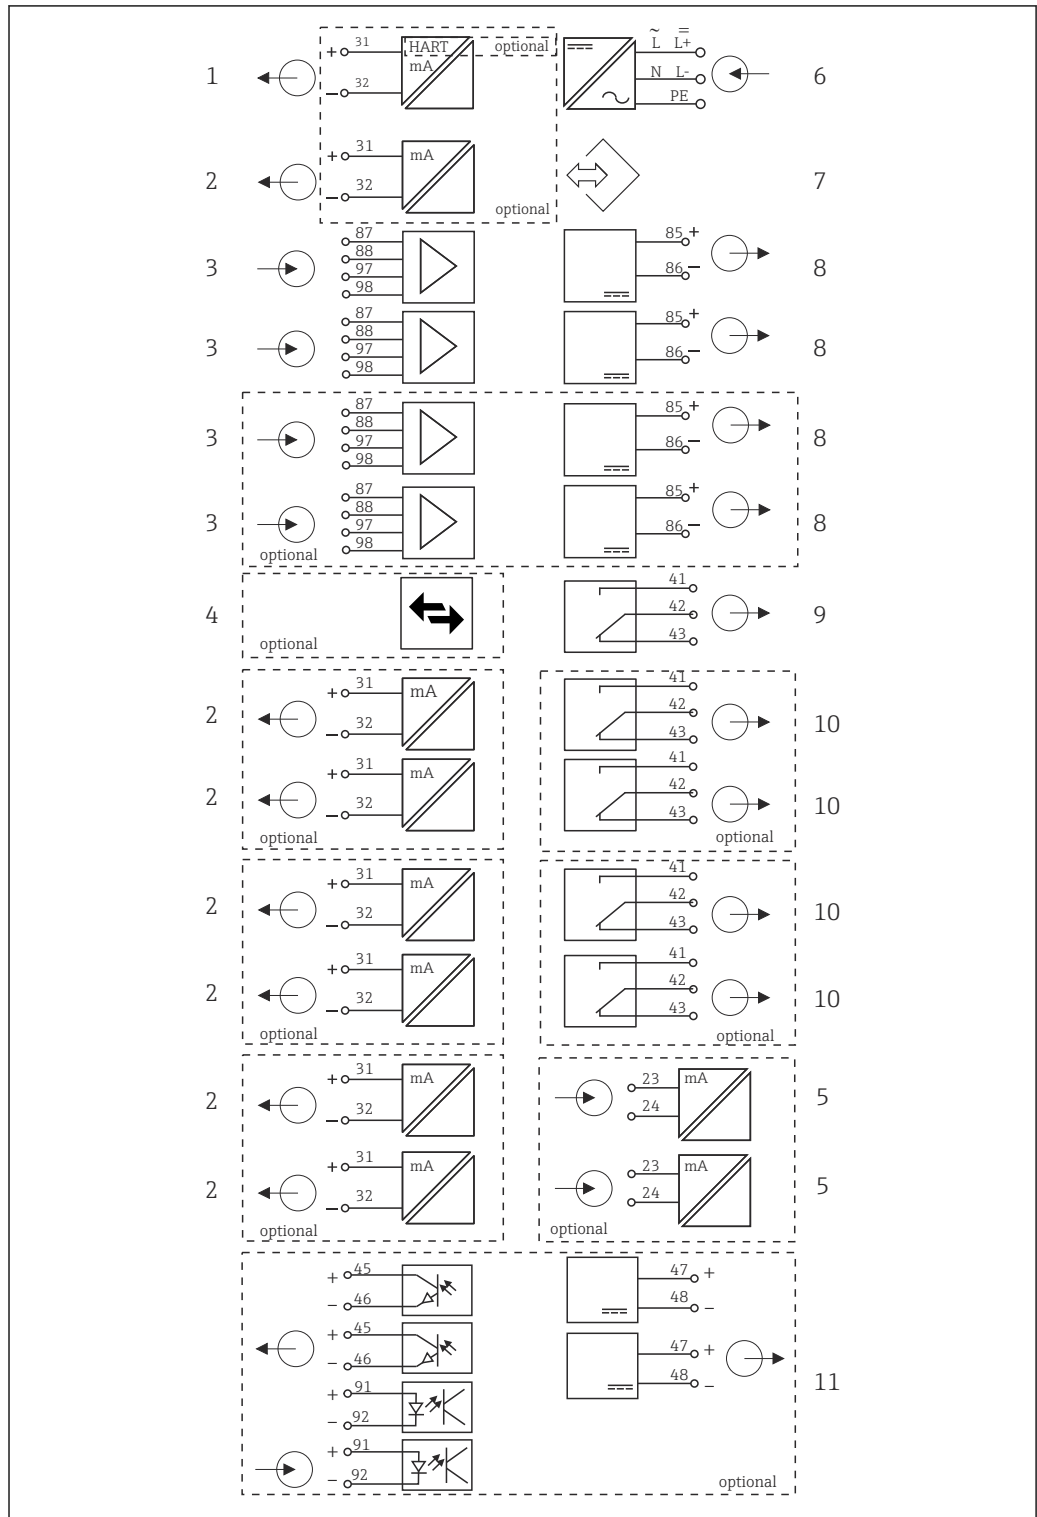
1 + 31 HART mA optional – 32

2 + 31 mA – 32 optional

6 L L+ N L- PE

7

3 87 88 97 98

8 85 + 86 –

3 87 88 97 98

8 85 + 86 –

3 87 88 97 98

8 85 + 86 –

3 optional 87 88 97 98

8 85 + 86 –

4 optional

9 41 42 43

2 + 31 mA – 32

2 + 31 mA – 32 optional

10 41 42 43

10 41 42 43 optional

2 + 31 mA – 32

2 + 31 mA – 32 optional

10 41 42 43

10 41 42 43 optional

2 + 31 mA – 32

2 + 31 mA – 32 optional

5 23 24 mA

5 optional 23 24 mA

+ 45 – 46
+ 45 – 46
+ 91 – 92
+ 91 – 92

47 + 48 –
47 + 48 –

11 optional